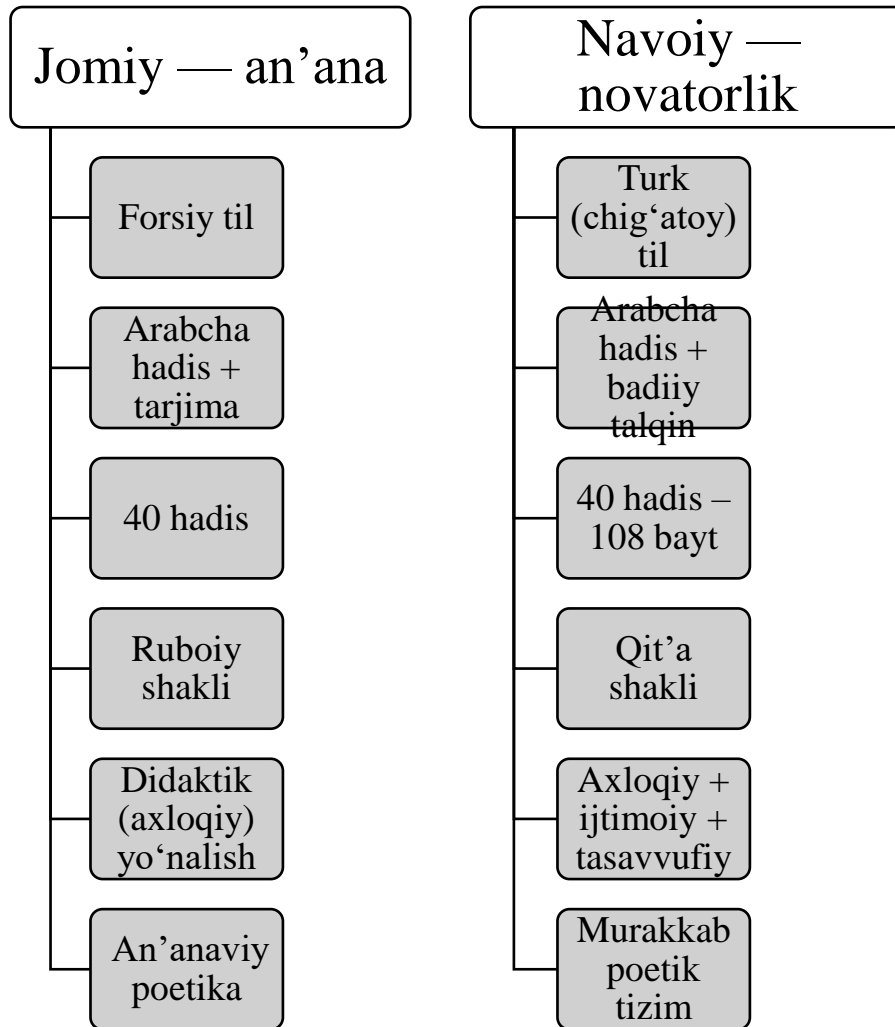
Jomiy — an’ana

Forsiy til

Arabcha hadis + tarjima

40 hadis

Ruboiy shakli

Didaktik (axloqiy) yo‘nalish

An’anaviy poetika

Navoiy — novatorlik

Turk (chig‘atoy) til

Arabcha hadis + badiiy talqin

40 hadis – 108 bayt

Qit’a shakli

Axloqiy + ijtimoiy + tasavvufiy

Murakkab poetik tizim